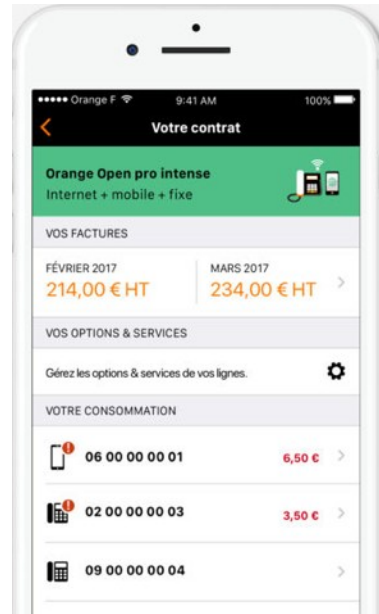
••••• Orange F 9:41 AM 100%

Votre contrat

Orange Open pro intense
Internet + mobile + fixe

VOS FACTURES

FÉVRIER 2017
214,00 € HT

MARS 2017
234,00 € HT

VOS OPTIONS & SERVICES

Gérez les options & services de vos lignes.

VOTRE CONSOMMATION

06 00 00 00 01 6,50 €

02 00 00 00 03 3,50 €

09 00 00 00 04